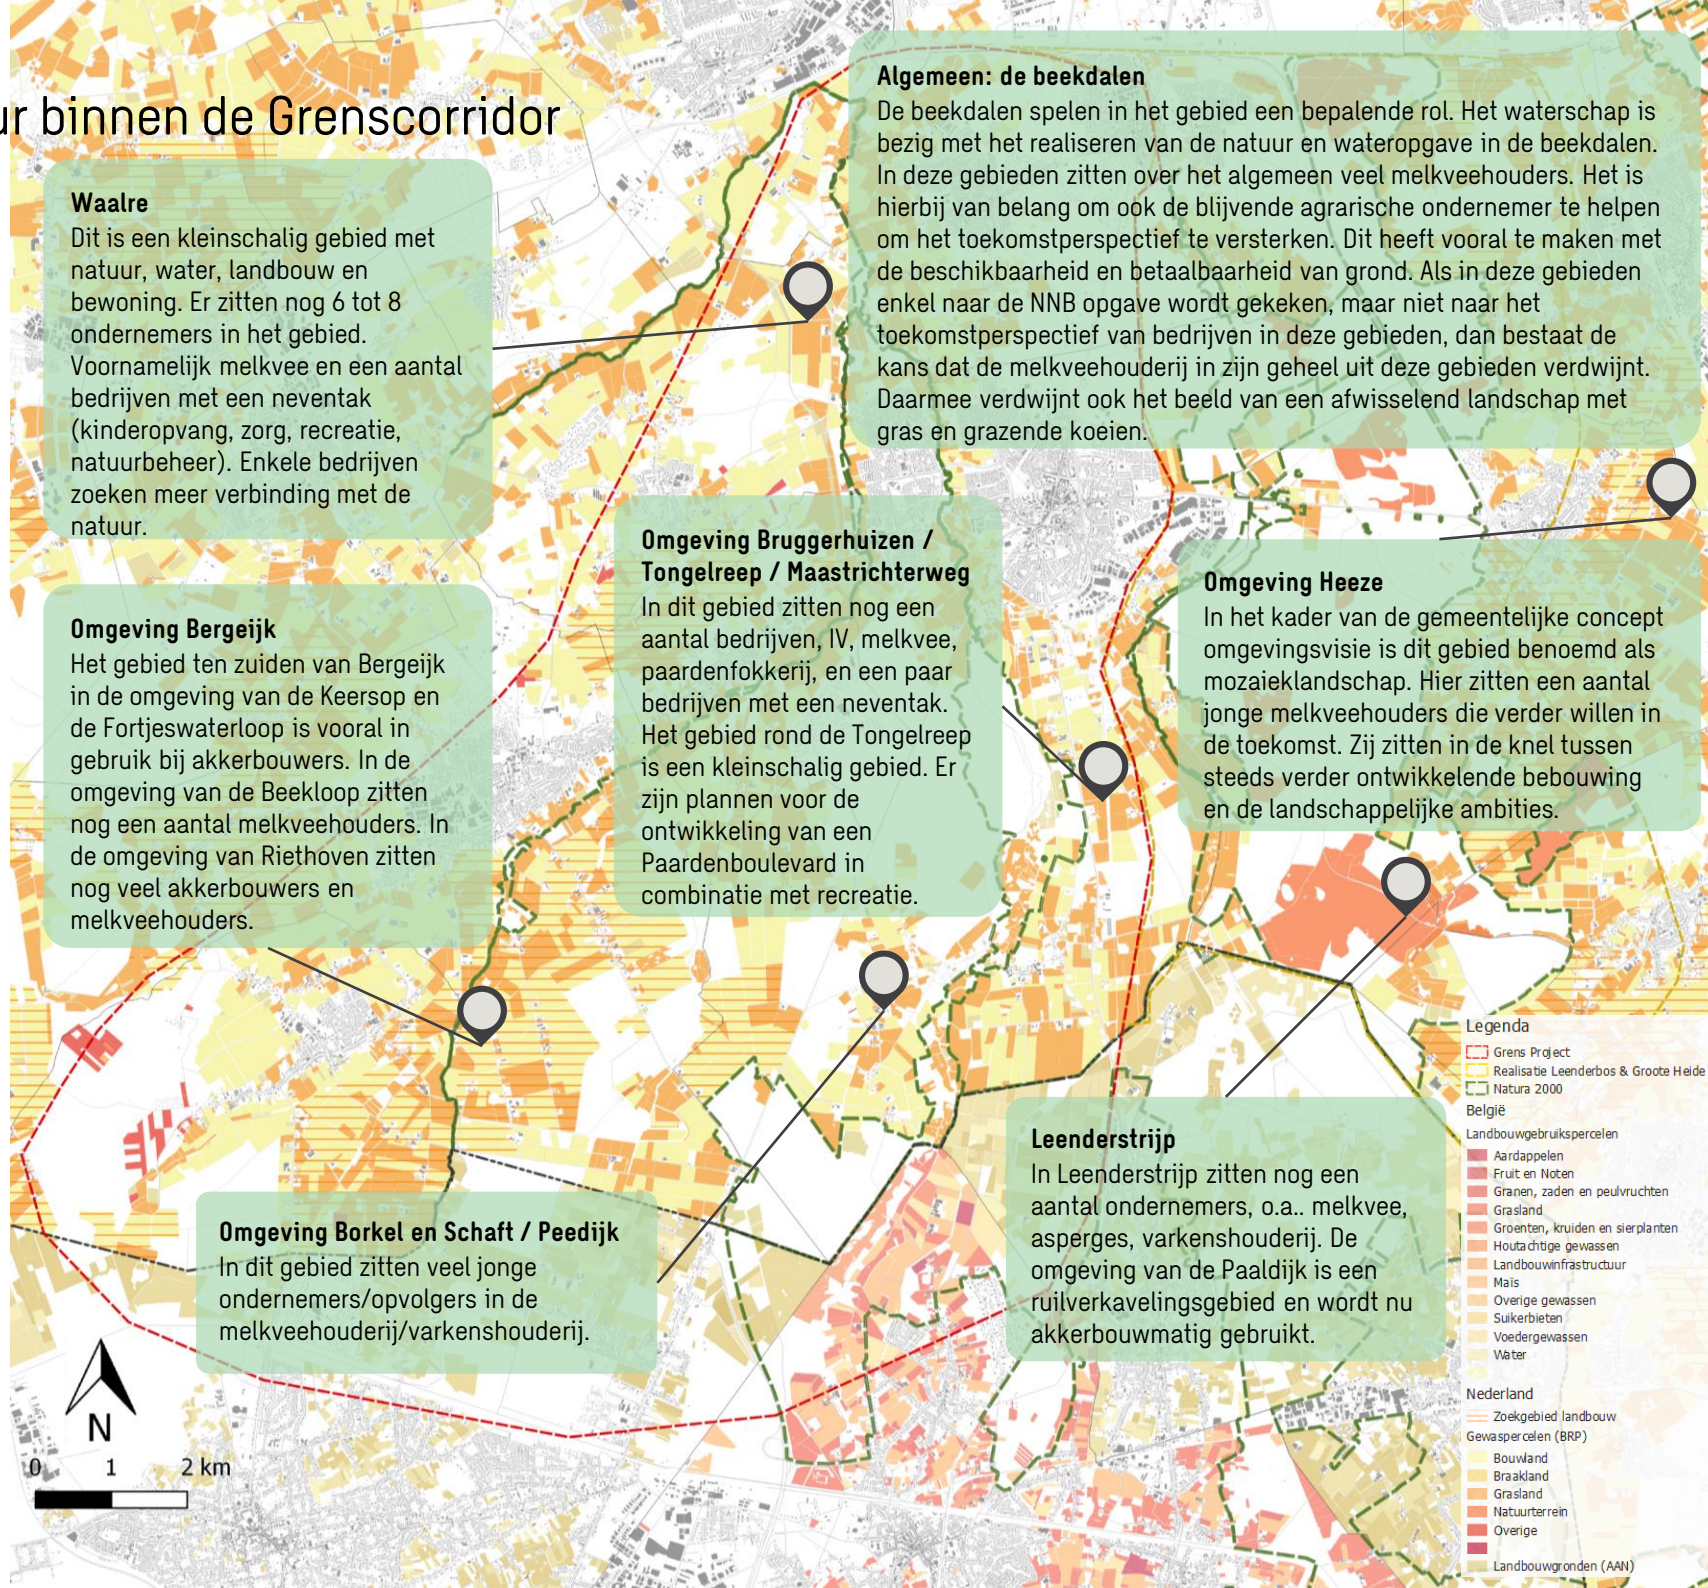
r binnen de Grenscorridor

Waalre
Dit is een kleinschalig gebied met natuur, water, landbouw en bewoning. Er zitten nog 6 tot 8 ondernemers in het gebied. Voornamelijk melkvee en een aantal bedrijven met een neventak (kinderopvang, zorg, recreatie, natuurbeheer). Enkele bedrijven zoeken meer verbinding met de natuur.

Algemeen: de beekdalen
De beekdalen spelen in het gebied een bepalende rol. Het waterschap is bezig met het realiseren van de natuur en wateropgave in de beekdalen. In deze gebieden zitten over het algemeen veel melkveehouders. Het is hierbij van belang om ook de blijvende agrarische ondernemer te helpen om het toekomstperspectief te versterken. Dit heeft vooral te maken met de beschikbaarheid en betaalbaarheid van grond. Als in deze gebieden enkel naar de NNB opgave wordt gekeken, maar niet naar het toekomstperspectief van bedrijven in deze gebieden, dan bestaat de kans dat de melkveehouderij in zijn geheel uit deze gebieden verdwijnt. Daarmee verdwijnt ook het beeld van een afwisselend landschap met gras en grazende koeien.

Omgeving Bergeijk
Het gebied ten zuiden van Bergeijk in de omgeving van de Keersop en de Fortjeswaterloop is vooral in gebruik bij akkerbouwers. In de omgeving van de Beekloop zitten nog een aantal melkveehouders. In de omgeving van Riethoven zitten nog veel akkerbouwers en melkveehouders.

Omgeving Bruggerhuizen / Tongelreep / Maastrichterweg
In dit gebied zitten nog een aantal bedrijven, IV, melkvee, paardenfokkerij, en een paar bedrijven met een neventak. Het gebied rond de Tongelreep is een kleinschalig gebied. Er zijn plannen voor de ontwikkeling van een Paardenboulevard in combinatie met recreatie.

Omgeving Heeze
In het kader van de gemeentelijke concept omgevingsvisie is dit gebied benoemd als mozaieklandschap. Hier zitten een aantal jonge melkveehouders die verder willen in de toekomst. Zij zitten in de knel tussen steeds verder ontwikkelende bebouwing en de landschappelijke ambities.

Omgeving Borkel en Schaft / Peedijk
In dit gebied zitten veel jonge ondernemers/opvolgers in de melkveehouderij/varkenshouderij.

Leenderstrijp
In Leenderstrijp zitten nog een aantal ondernemers, o.a.. melkvee, asperges, varkenshouderij. De omgeving van de Paaldijk is een ruilverkavelingsgebied en wordt nu akkerbouwmatig gebruikt.

Legenda
Grens Project
Realisatie Leenderbos & Groote Heide
Natura 2000
België
Landbouwgebruikspercelen
Aardappelen
Fruit en Noten
Granen, zaden en peulvruchten
Grasland
Groenten, kruiden en sierplanten
Houtachtige gewassen
Landbouwinfrastructuur
Mais
Overige gewassen
Suikerbieten
Voedergewassen
Water
Nederland
Zoekgebied landbouw
Gewaspercelen (BRP)
Bouwland
Braakland
Grasland
Natuurterrein
Overige
Landbouwgronden (AAN)

N
0 1 2 km